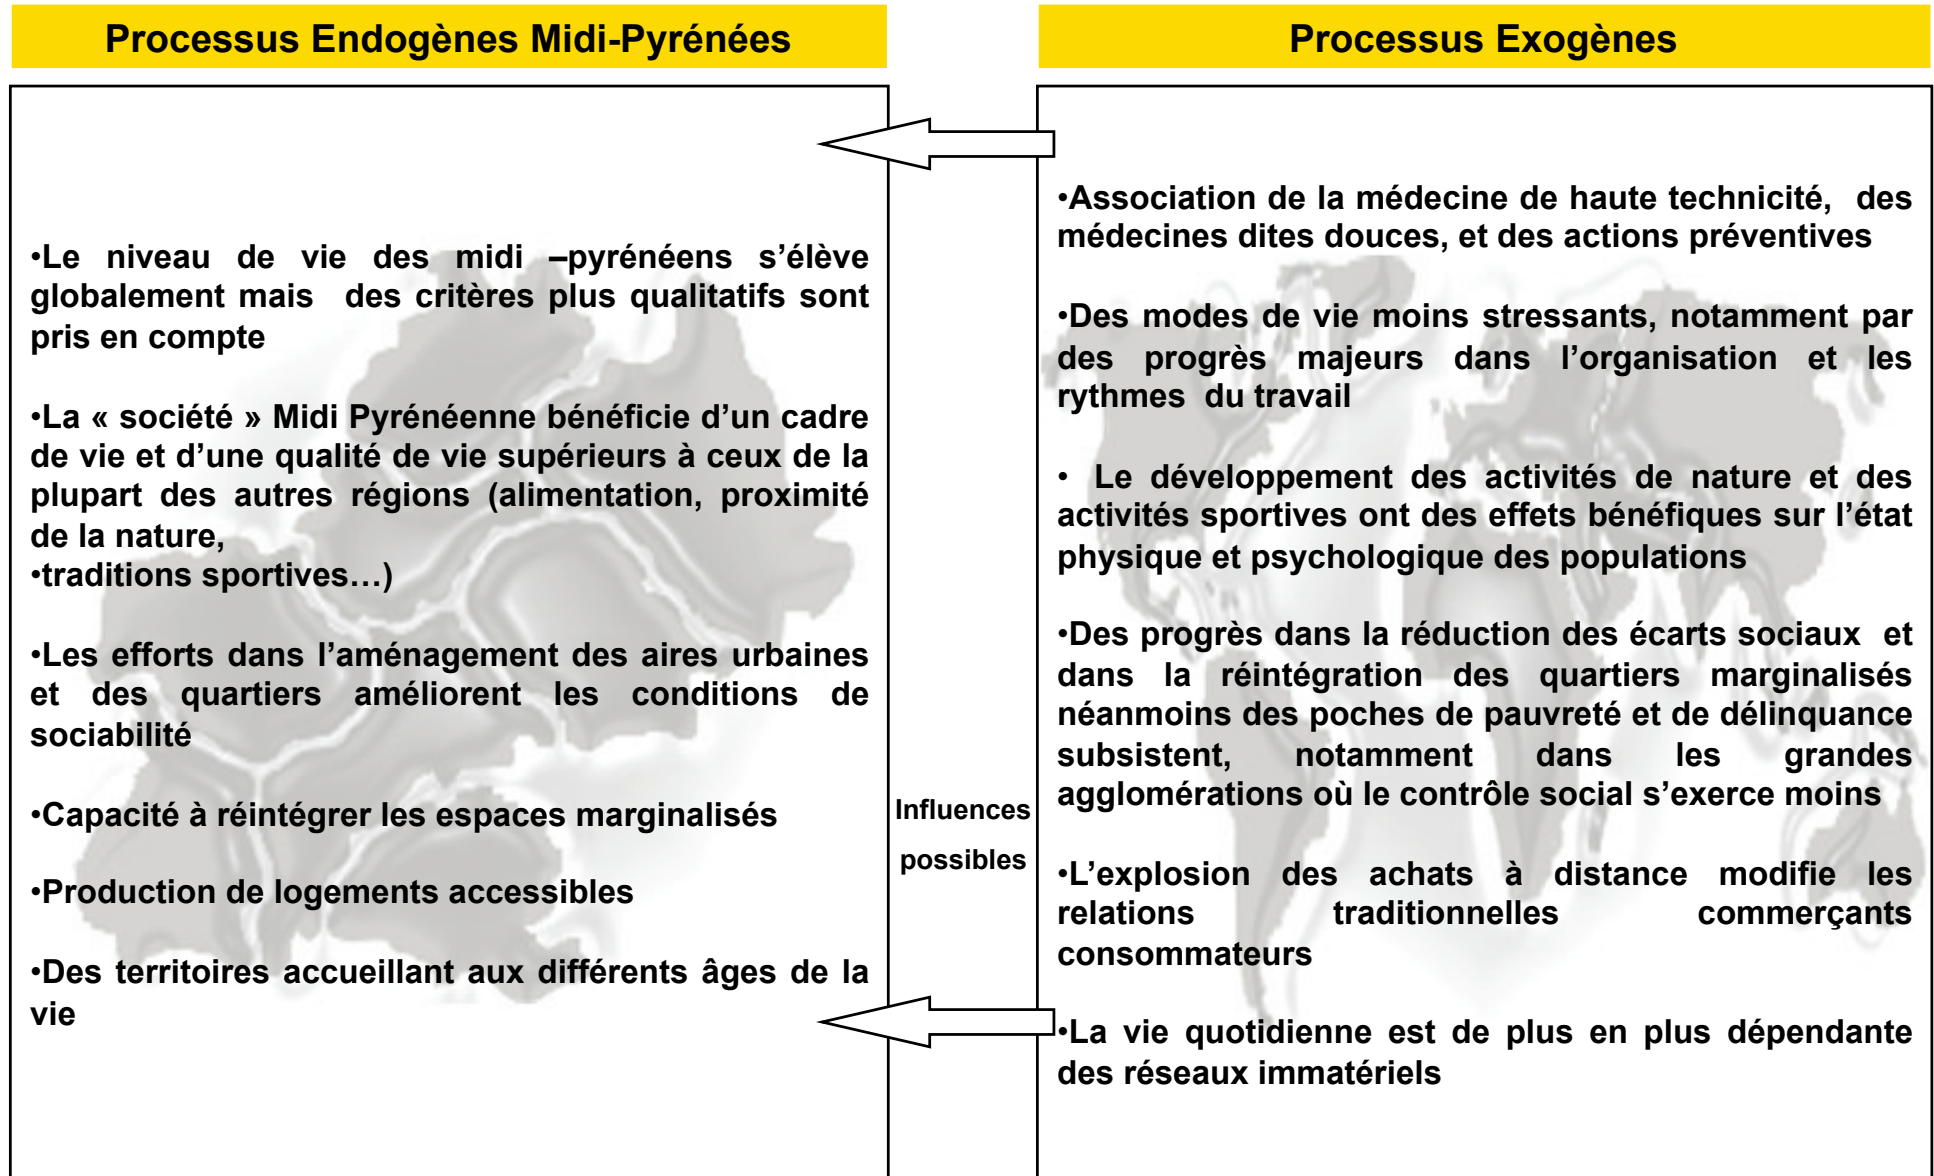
Processus Endogènes Midi-Pyrénées

•Le niveau de vie des midi –pyrénéens s'élève globalement mais des critères plus qualitatifs sont pris en compte

•La « société » Midi Pyrénéenne bénéficie d'un cadre de vie et d'une qualité de vie supérieurs à ceux de la plupart des autres régions (alimentation, proximité de la nature,
•traditions sportives…)

•Les efforts dans l'aménagement des aires urbaines et des quartiers améliorent les conditions de sociabilité

•Capacité à réintégrer les espaces marginalisés

•Production de logements accessibles

•Des territoires accueillant aux différents âges de la vie

Influences possibles

Processus Exogènes

•Association de la médecine de haute technicité, des médecines dites douces, et des actions préventives

•Des modes de vie moins stressants, notamment par des progrès majeurs dans l'organisation et les rythmes du travail

• Le développement des activités de nature et des activités sportives ont des effets bénéfiques sur l'état physique et psychologique des populations

•Des progrès dans la réduction des écarts sociaux et dans la réintégration des quartiers marginalisés néanmoins des poches de pauvreté et de délinquance subsistent, notamment dans les grandes agglomérations où le contrôle social s'exerce moins

•L'explosion des achats à distance modifie les relations traditionnelles commerçants consommateurs

•La vie quotidienne est de plus en plus dépendante des réseaux immatériels